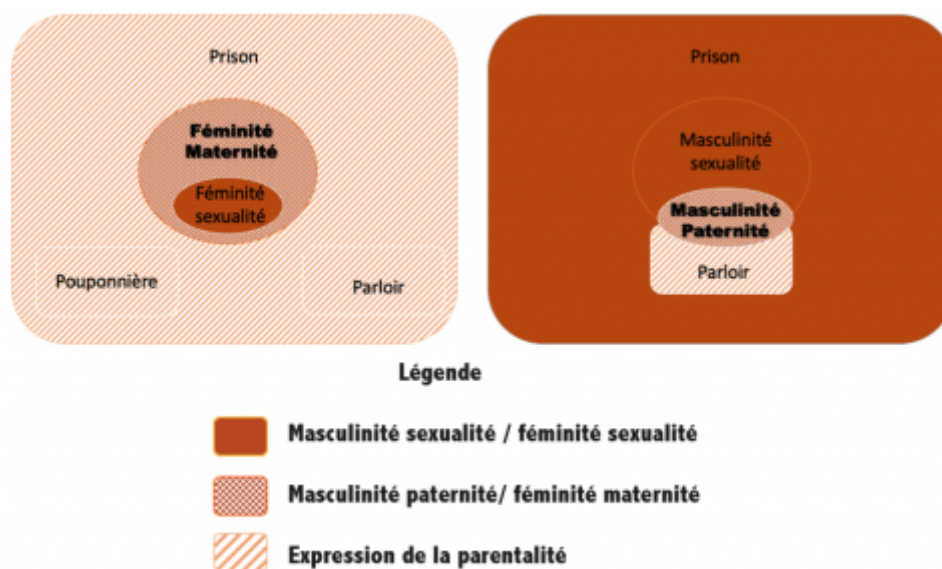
Prison

Féminité Maternité

Féminité sexualité

Pouponnière

Parloir

Prison

Masculinité sexualité

Masculinité Paternité

Parloir

Légende

Masculinité sexualité / féminité sexualité

Masculinité paternité/ féminité maternité

Expression de la parentalité